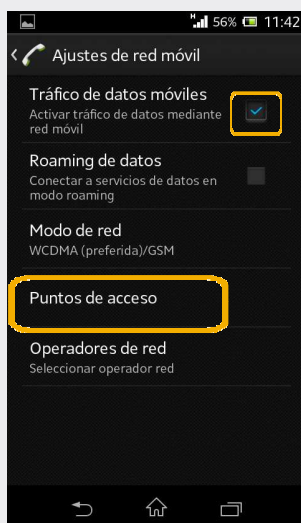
56% 11:42

Ajustes de red móvil

Tráfico de datos móviles
Activar tráfico de datos mediante red móvil

Roaming de datos
Conectar a servicios de datos en modo roaming

Modo de red
WCDMA (preferida)/GSM

Puntos de acceso

Operadores de red
Seleccionar operador red